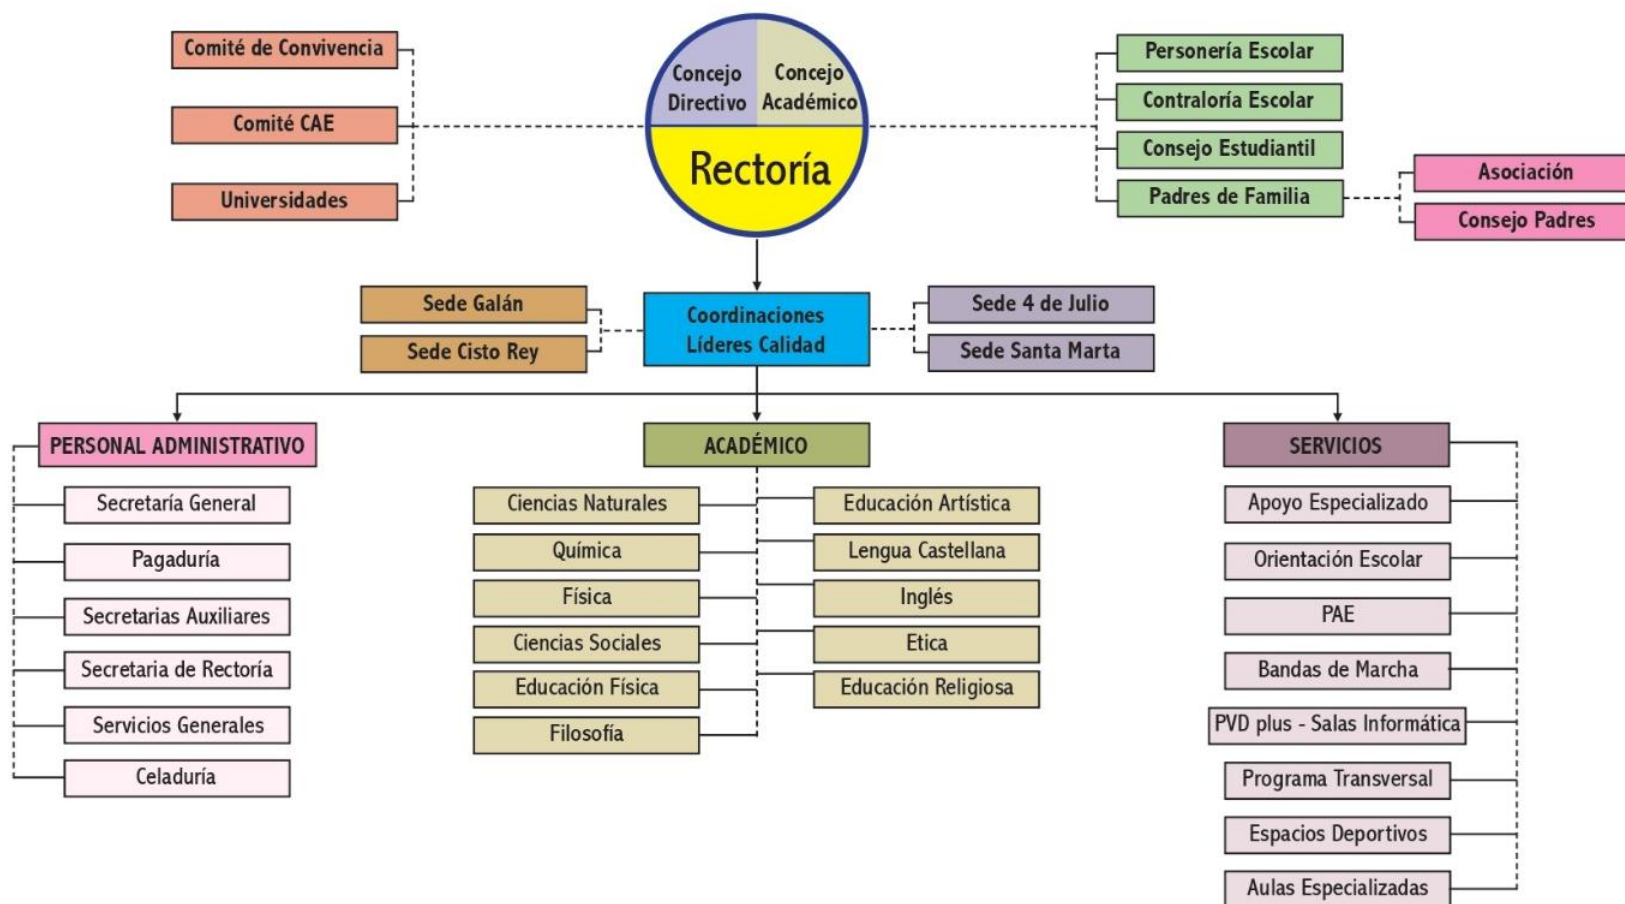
Comité de Convivencia

Comité CAE

Universidades

Concejo Directivo

Concejo Académico

Rectoría

Personería Escolar

Contraloría Escolar

Consejo Estudiantil

Padres de Familia

Asociación

Consejo Padres

Sede Galán

Sede Cisto Rey

Coordinaciones Líderes Calidad

Sede 4 de Julio

Sede Santa Marta

PERSONAL ADMINISTRATIVO

Secretaría General

Pagaduría

Secretarias Auxiliares

Secretaria de Rectoría

Servicios Generales

Celaduría

ACADÉMICO

Ciencias Naturales

Química

Física

Ciencias Sociales

Educación Física

Filosofía

Educación Artística

Lengua Castellana

Inglés

Etica

Educación Religiosa

SERVICIOS

Apoyo Especializado

Orientación Escolar

PAE

Bandas de Marcha

PVD plus - Salas Informática

Programa Transversal

Espacios Deportivos

Aulas Especializadas